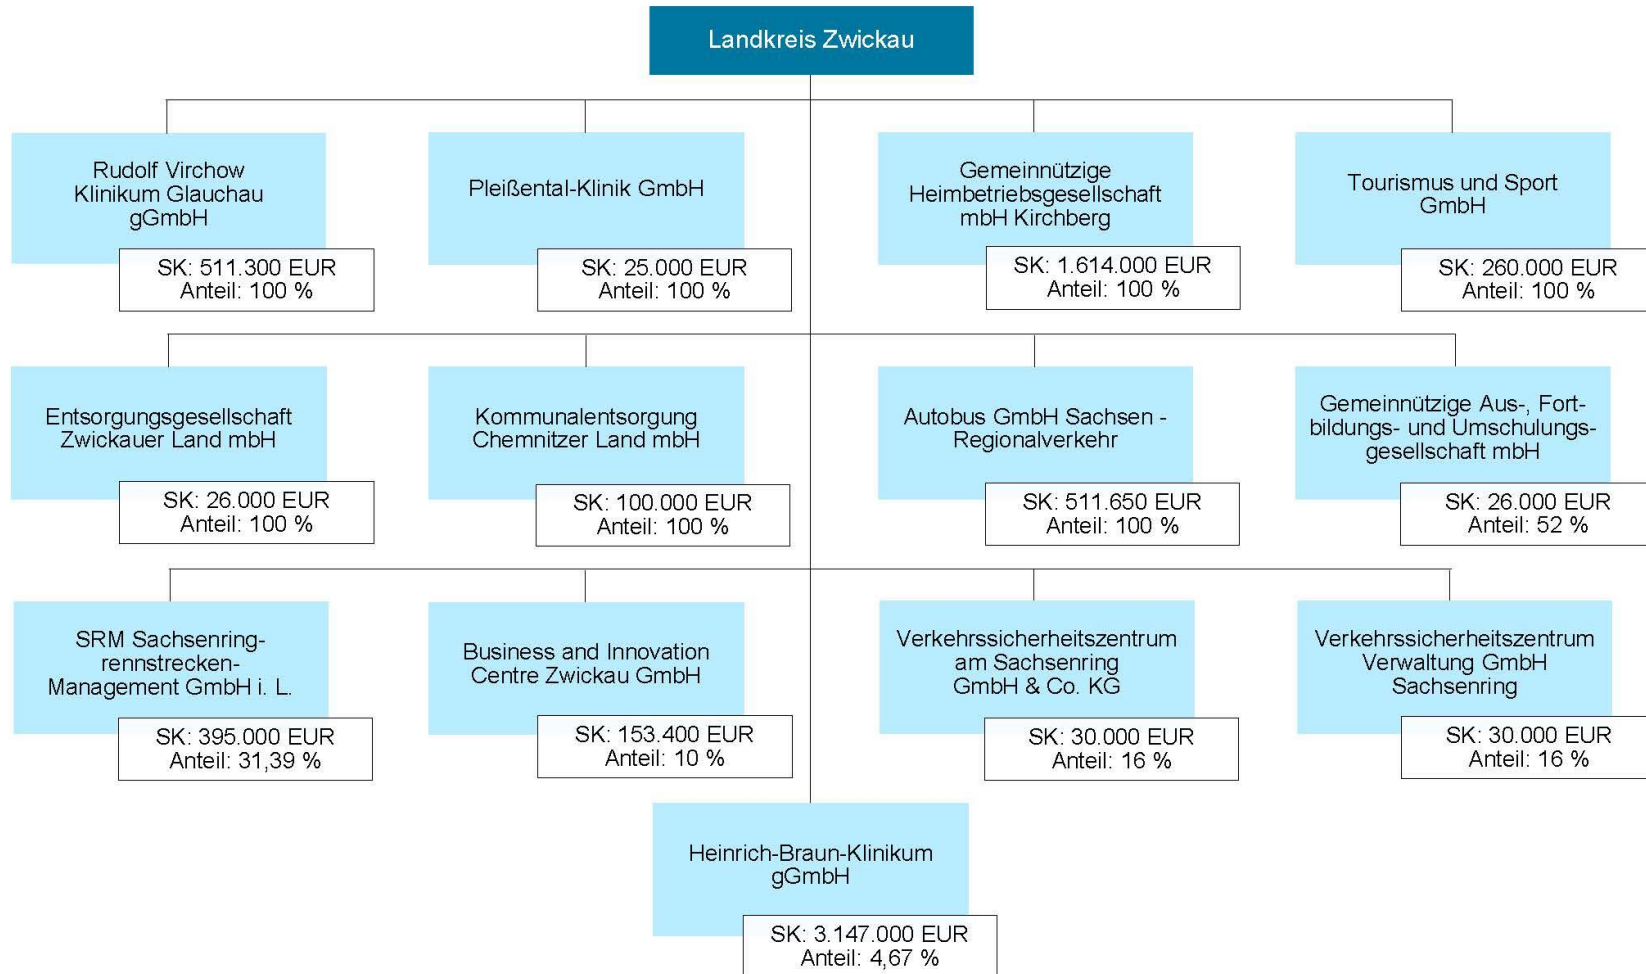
Landkreis Zwickau

Rudolf Virchow Klinikum Glauchau gGmbH
SK: 511.300 EUR
Anteil: 100 %

Pleißental-Klinik GmbH
SK: 25.000 EUR
Anteil: 100 %

Gemeinnützige Heimbetriebsgesellschaft mbH Kirchberg
SK: 1.614.000 EUR
Anteil: 100 %

Tourismus und Sport GmbH
SK: 260.000 EUR
Anteil: 100 %

Entsorgungsgesellschaft Zwickauer Land mbH
SK: 26.000 EUR
Anteil: 100 %

Kommunalentsorgung Chemnitzer Land mbH
SK: 100.000 EUR
Anteil: 100 %

Autobus GmbH Sachsen - Regionalverkehr
SK: 511.650 EUR
Anteil: 100 %

Gemeinnützige Aus-, Fortbildungs- und Umschulungsgesellschaft mbH
SK: 26.000 EUR
Anteil: 52 %

SRM Sachsenringrennstrecken-Management GmbH i. L.
SK: 395.000 EUR
Anteil: 31,39 %

Business and Innovation Centre Zwickau GmbH
SK: 153.400 EUR
Anteil: 10 %

Verkehrssicherheitszentrum am Sachsenring GmbH & Co. KG
SK: 30.000 EUR
Anteil: 16 %

Verkehrssicherheitszentrum Verwaltung GmbH Sachsenring
SK: 30.000 EUR
Anteil: 16 %

Heinrich-Braun-Klinikum gGmbH
SK: 3.147.000 EUR
Anteil: 4,67 %